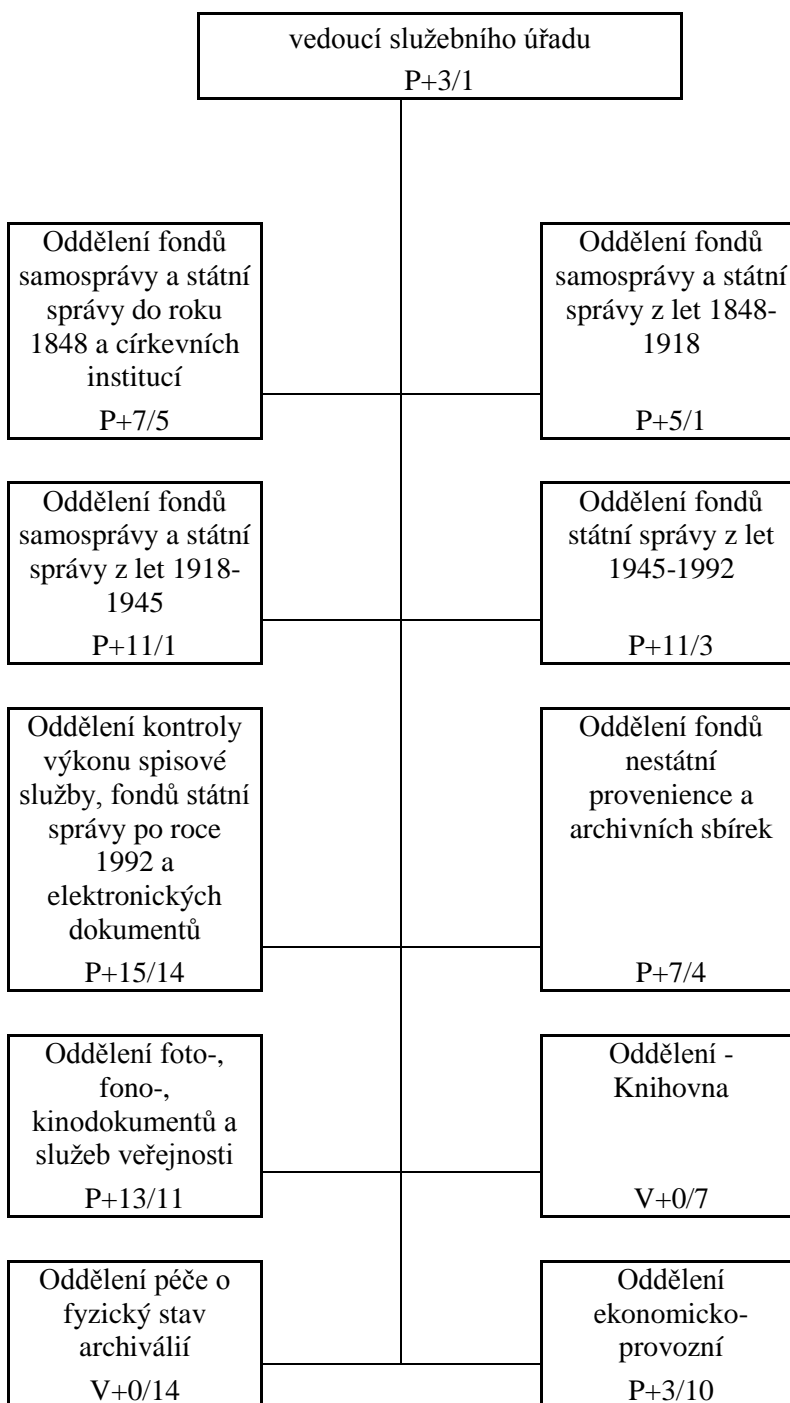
vedoucí služebního úřadu
P+3/1

Oddělení fondů samosprávy a státní správy do roku 1848 a církevních institucí
P+7/5

Oddělení fondů samosprávy a státní správy z let 1848-1918
P+5/1

Oddělení fondů samosprávy a státní správy z let 1918-1945
P+11/1

Oddělení fondů státní správy z let 1945-1992
P+11/3

Oddělení kontroly výkonu spisové služby, fondů státní správy po roce 1992 a elektronických dokumentů
P+15/14

Oddělení fondů nestátní provenience a archivních sbírek
P+7/4

Oddělení foto-, fono-, kinodokumentů a služeb veřejnosti
P+13/11

Oddělení - Knihovna
V+0/7

Oddělení péče o fyzický stav archiválií
V+0/14

Oddělení ekonomicko-provozní
P+3/10